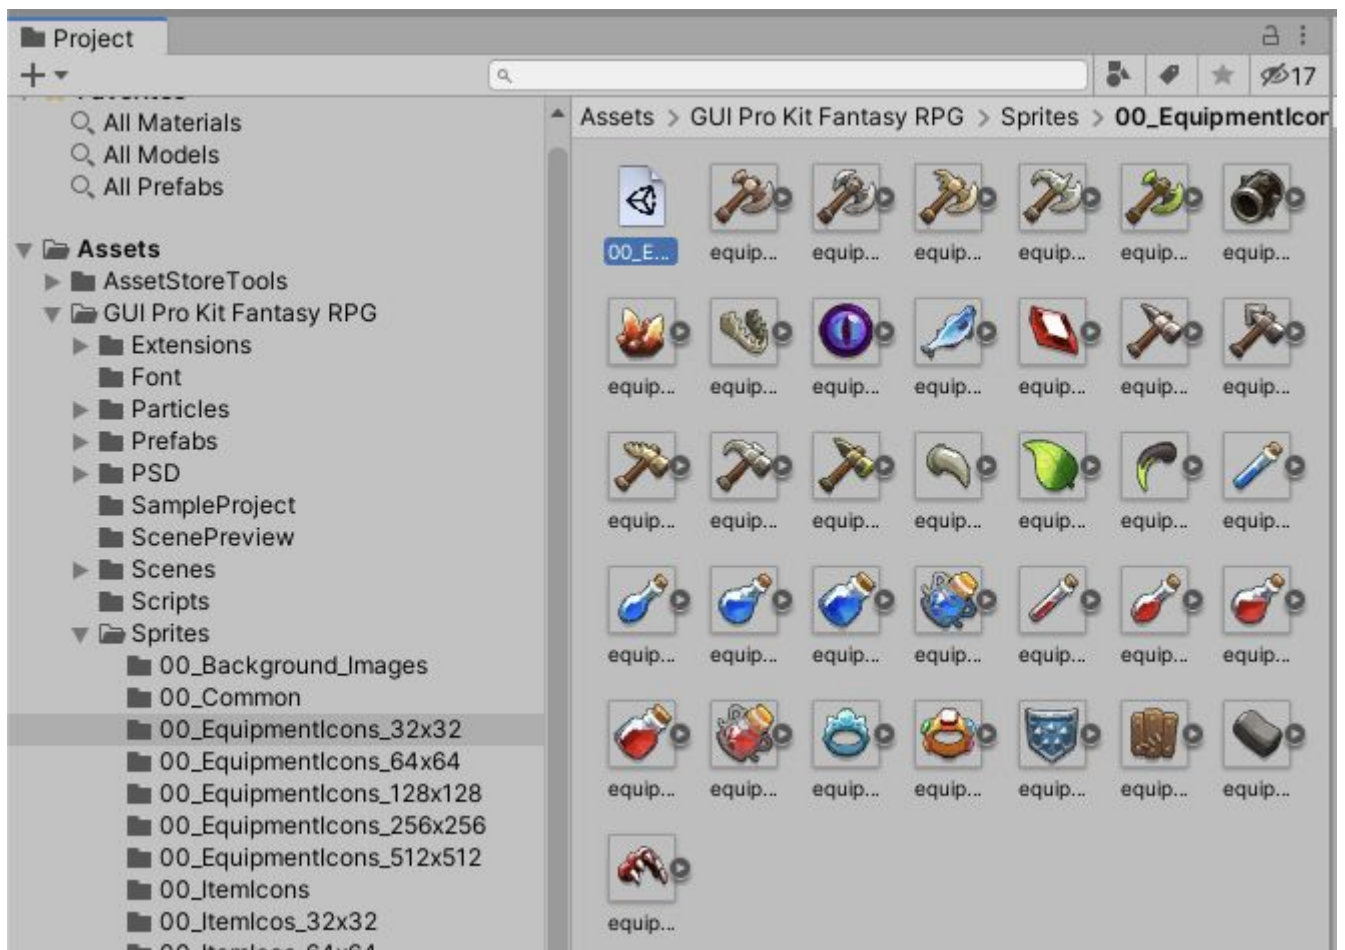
Project

+

17

All Materials
All Models
All Prefabs

Assets
AssetStoreTools
GUI Pro Kit Fantasy RPG
Extensions
Font
Particles
Prefabs
PSD
SampleProject
ScenePreview
Scenes
Scripts
Sprites
00_Background_Images
00_Common
00_EquipmentIcons_32x32
00_EquipmentIcons_64x64
00_EquipmentIcons_128x128
00_EquipmentIcons_256x256
00_EquipmentIcons_512x512
00_ItemIcons
00_ItemIcos_32x32
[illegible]

Assets > GUI Pro Kit Fantasy RPG > Sprites > 00_EquipmentIcor

00_E...
equip...
equip...
equip...
equip...
equip...
equip...

equip...
equip...
equip...
equip...
equip...
equip...
equip...

equip...
equip...
equip...
equip...
equip...
equip...
equip...

equip...
equip...
equip...
equip...
equip...
equip...
equip...

equip...
equip...
equip...
equip...
equip...
equip...
equip...

equip...